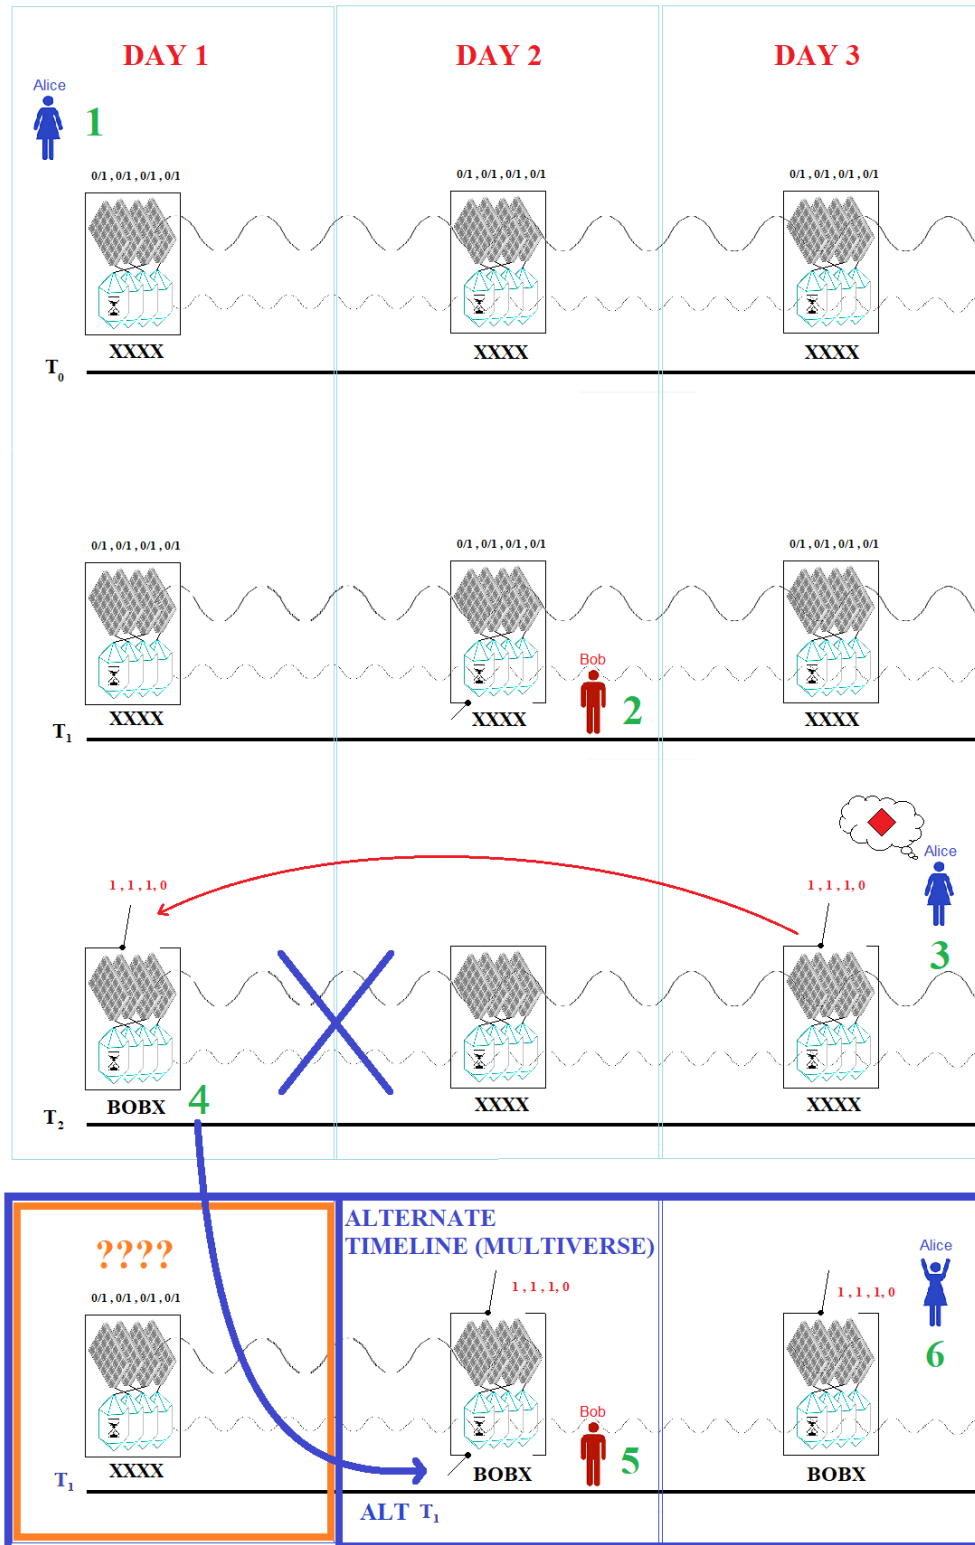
DAY 1

DAY 2

DAY 3

Alice

1

0/1 , 0/1 , 0/1 , 0/1

XXXX

0/1 , 0/1 , 0/1 , 0/1

XXXX

0/1 , 0/1 , 0/1 , 0/1

XXXX

$T_0$

0/1 , 0/1 , 0/1 , 0/1

XXXX

0/1 , 0/1 , 0/1 , 0/1

XXXX

Bob

2

0/1 , 0/1 , 0/1 , 0/1

XXXX

$T_1$

1 , 1 , 1 , 0

1 , 1 , 1 , 0

Alice

3

BOBX

4

XXXX

XXXX

$T_2$

????

0/1 , 0/1 , 0/1 , 0/1

XXXX

$T_1$

ALTERNATE TIMELINE (MULTIVERSE)

1 , 1 , 1 , 0

BOBX

Bob

5

1 , 1 , 1 , 0

Alice

6

BOBX

ALT $T_1$